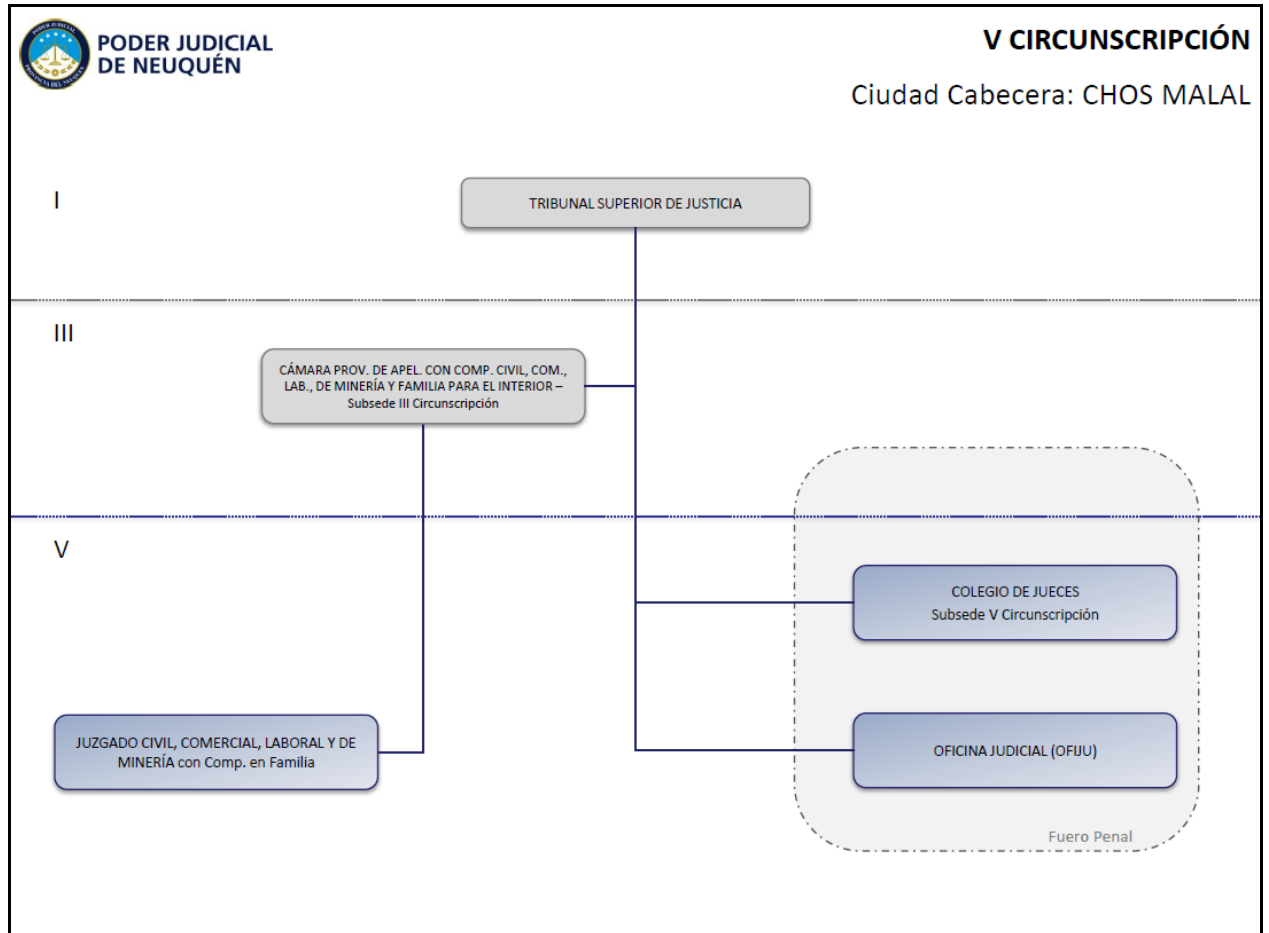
PODER JUDICIAL
DE NEUQUÉN

V CIRCUNSCRIPCIÓN

Ciudad Cabecera: CHOS MALAL

I

TRIBUNAL SUPERIOR DE JUSTICIA

III

CÁMARA PROV. DE APEL. CON COMP. CIVIL, COM., LAB., DE MINERÍA Y FAMILIA PARA EL INTERIOR – Subsede III Circunscripción

V

COLEGIO DE JUECES
Subsede V Circunscripción

JUZGADO CIVIL, COMERCIAL, LABORAL Y DE MINERÍA con Comp. en Familia

OFICINA JUDICIAL (OFIJU)

Fuero Penal